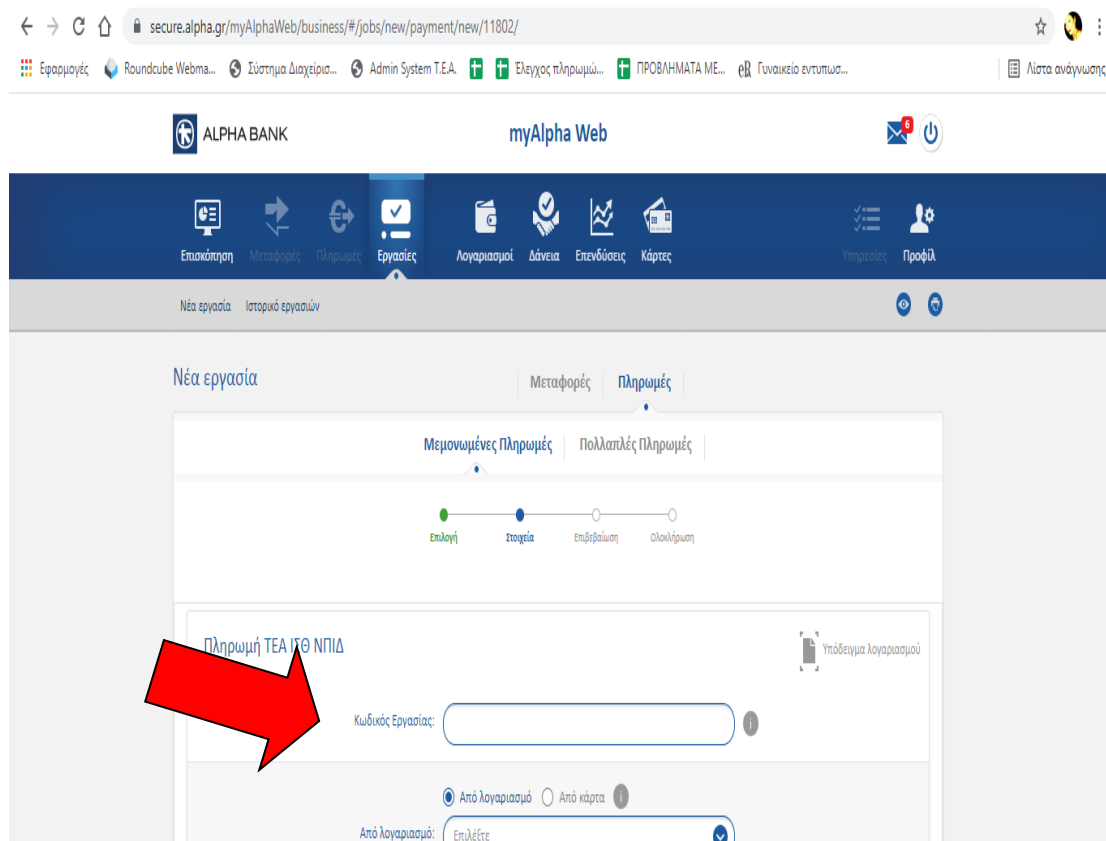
secure.alpha.gr/myAlphaWeb/business/#/jobs/new/payment/new/11802/

Εφαρμογές Roundcube Webma... Σύστημα Διαχείρισ... Admin System T.E.A. Έλεγχος πληρωμώ... ΠΡΟΒΛΗΜΑΤΑ ΜΕ... Γυναικείο εντυπωσ... Λίστα ανάγνωσης

ALPHA BANK myAlpha Web 6

Επισκόπηση Μεταφορές Πληρωμές Εργασίες Λογαριασμοί Δάνεια Επενδύσεις Κάρτες Υπηρεσίες Προφίλ

Νέα εργασία Ιστορικό εργασιών

Νέα εργασία

Μεταφορές Πληρωμές

Μεμονωμένες Πληρωμές Πολλαπλές Πληρωμές

Επιλογή Στοιχεία Επιβεβαίωση Ολοκλήρωση

Πληρωμή ΤΕΑ ΙΣΘ ΝΠΙΔ

Υπόδειγμα λογαριασμού

Κωδικός Εργασίας:

Από λογαριασμό Από κάρτα

Από λογαριασμό: Επιλέξτε